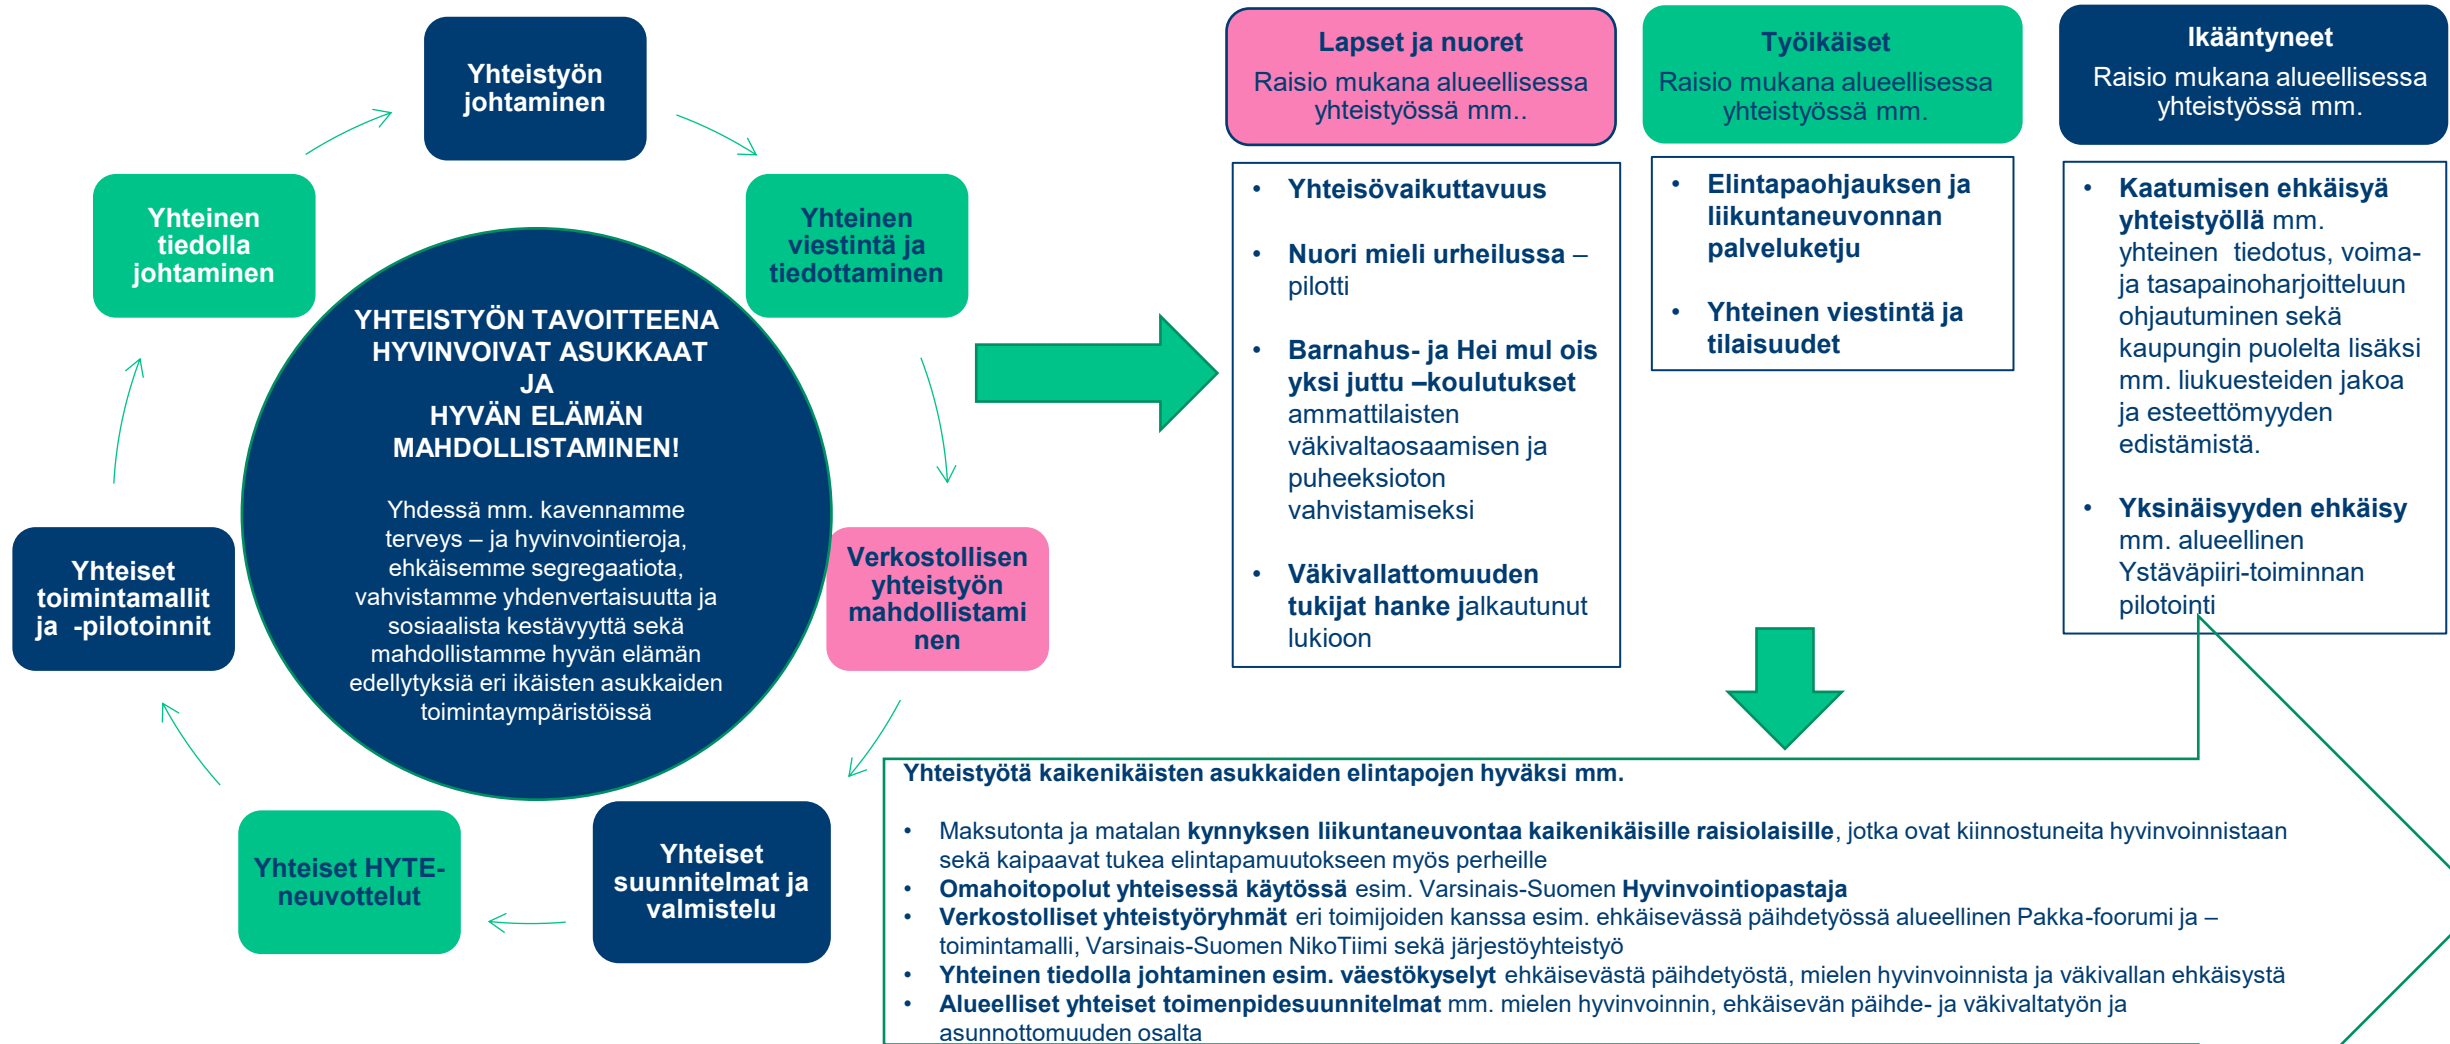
Yhteistyön johtaminen

Yhteinen viestintä ja tiedottaminen

Verkostollisen yhteistyön mahdollistaminen

Yhteiset suunnitelmat ja valmistelu

Yhteiset HYTE-neuvottelut

Yhteiset toimintamallit ja -pilotoinnit

Yhteinen tiedolla johtaminen

YHTEISTYÖN TAVOITTEENA HYVINVOIVAT ASUKKAAT JA HYVÄN ELÄMÄN MAHDOLLISTAMINEN!

Yhdessä mm. kavennamme terveys – ja hyvinvointieroja, ehkäisemme segregaatiota, vahvistamme yhdenvertaisuutta ja sosiaalista kestävyyttä sekä mahdollistamme hyvän elämän edellytyksiä eri ikäisten asukkaiden toimintaympäristöissä

Lapset ja nuoret
Raisio mukana alueellisessa yhteistyössä mm..

- Yhteisövaikuttavuus
- Nuori mieli urheilussa – pilotti
- Barnahus- ja Hei mul ois yksi juttu –koulutukset ammattilaisten väkivaltaosaamisen ja puheeksioton vahvistamiseksi
- Väkivallattomuuden tukijat hanke jalkautunut lukioon

Työikäiset
Raisio mukana alueellisessa yhteistyössä mm.

- Elintapaohjauksen ja liikuntaneuvonnan palveluketju
- Yhteinen viestintä ja tilaisuudet

Ikääntyneet
Raisio mukana alueellisessa yhteistyössä mm.

- Kaatumisen ehkäisyä yhteistyöllä mm. yhteinen tiedotus, voima- ja tasapainoharjoitteluun ohjautuminen sekä kaupungin puolelta lisäksi mm. liukuesteiden jakoa ja esteettömyyden edistämistä.
- Yksinäisyyden ehkäisy mm. alueellinen Ystäväpiiri-toiminnan pilotointi

Yhteistyötä kaikenikäisten asukkaiden elintapojen hyväksi mm.

- Maksutonta ja matalan kynnyksen liikuntaneuvontaa kaikenikäisille raisiolaisille, jotka ovat kiinnostuneita hyvinvoinnistaan sekä kaipaavat tukea elintapamuutokseen myös perheille
- Omahoitopolut yhteisessä käytössä esim. Varsinais-Suomen Hyvinvointiopastaja
- Verkostolliset yhteistyöryhmät eri toimijoiden kanssa esim. ehkäisevässä päihdetyössä alueellinen Pakka-foorumi ja –toimintamalli, Varsinais-Suomen NikoTiimi sekä järjestöyhteistyö
- Yhteinen tiedolla johtaminen esim. väestökyselyt ehkäisevästä päihdetyöstä, mielen hyvinvoinnista ja väkivallan ehkäisystä
- Alueelliset yhteiset toimenpidesuunnitelmat mm. mielen hyvinvoinnin, ehkäisevän päihde- ja väkivaltatyön ja asunnottomuuden osalta